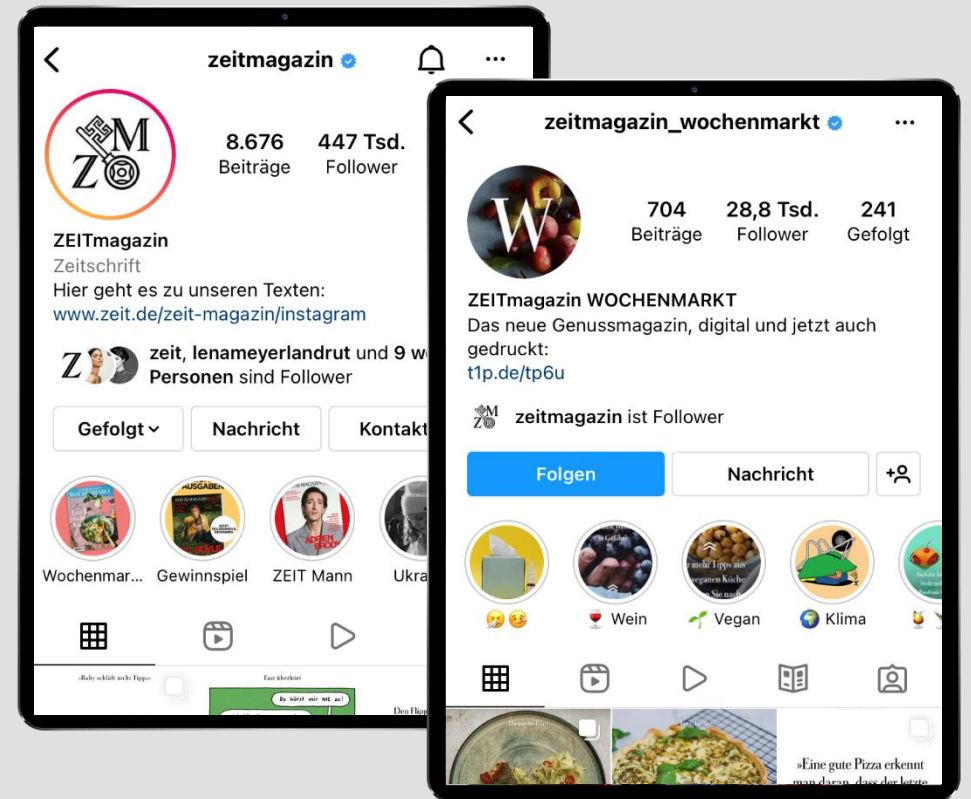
zeitmagazin

8.676
Beiträge

447 Tsd.
Follower

ZEITmagazin
Zeitschrift
Hier geht es zu unseren Texten:
www.zeit.de/zeit-magazin/instagram

zeit, lenameyerlandrut und 9 w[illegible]
Personen sind Follower

Gefolgt
Nachricht
Kontakt

Wochenmar...
Gewinnspiel
ZEIT Mann
Ukra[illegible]

»Baby schläft nicht Tipps«
Fast überlebt
Du hörst mir NIE zu!
Den Flü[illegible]

zeitmagazin_wochenmarkt

704
Beiträge

28,8 Tsd.
Follower

241
Gefolgt

ZEITmagazin WOCHENMARKT
Das neue Genussmagazin, digital und jetzt auch gedruckt:
t1p.de/tp6u

zeitmagazin ist Follower

Folgen
Nachricht

😥😉
🍷 Wein
🌱 Vegan
🌍 Klima

»Eine gute Pizza erkennt man daran, dass der letzte